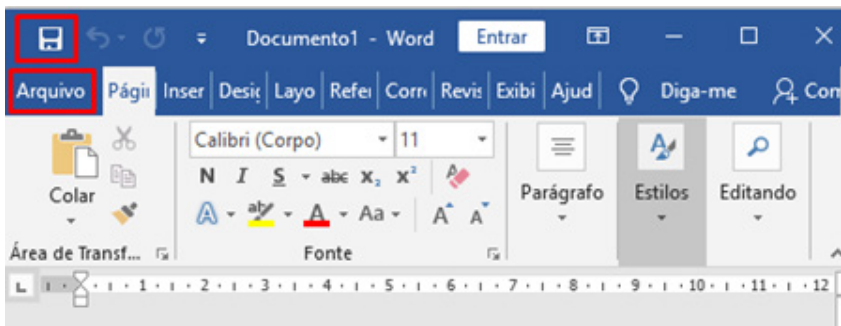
Documento1 - Word
Entrar

Arquivo | Págii | Inser | Desiç | Layo | Refei | Corr | Revis | Exibi | Ajud | Diga-me | Con

Colar
Área de Transf...

Calibri (Corpo) | 11
N I S abc $x_2$ $x^2$
A Aa A A
Fonte

Parágrafo
Estilos
Editando

1 · 2 · 3 · 4 · 5 · 6 · 7 · 8 · 9 · 10 · 11 · 12